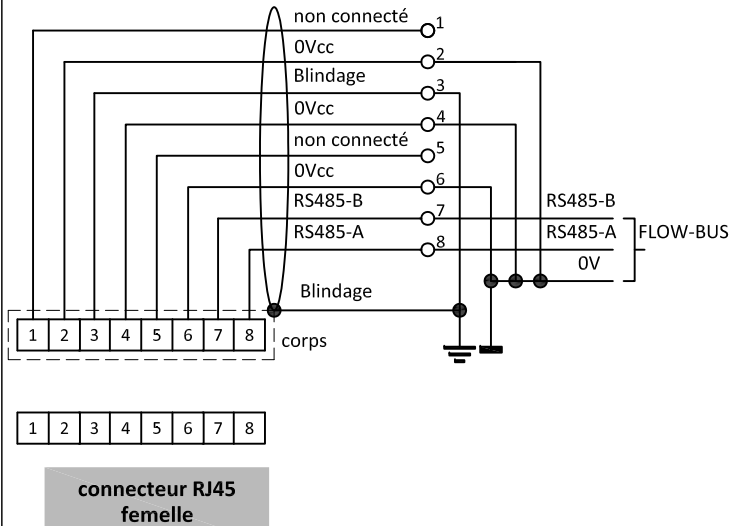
non connecté 1
0Vcc 2
Blindage 3
0Vcc 4
non connecté 5
0Vcc 6
RS485-B 7
RS485-A 8

RS485-B
RS485-A
0V
FLOW-BUS

Blindage

| 1 | 2 | 3 | 4 | 5 | 6 | 7 | 8 |
|---|---|---|---|---|---|---|---|

corps

| 1 | 2 | 3 | 4 | 5 | 6 | 7 | 8 |
|---|---|---|---|---|---|---|---|

connecteur RJ45 femelle